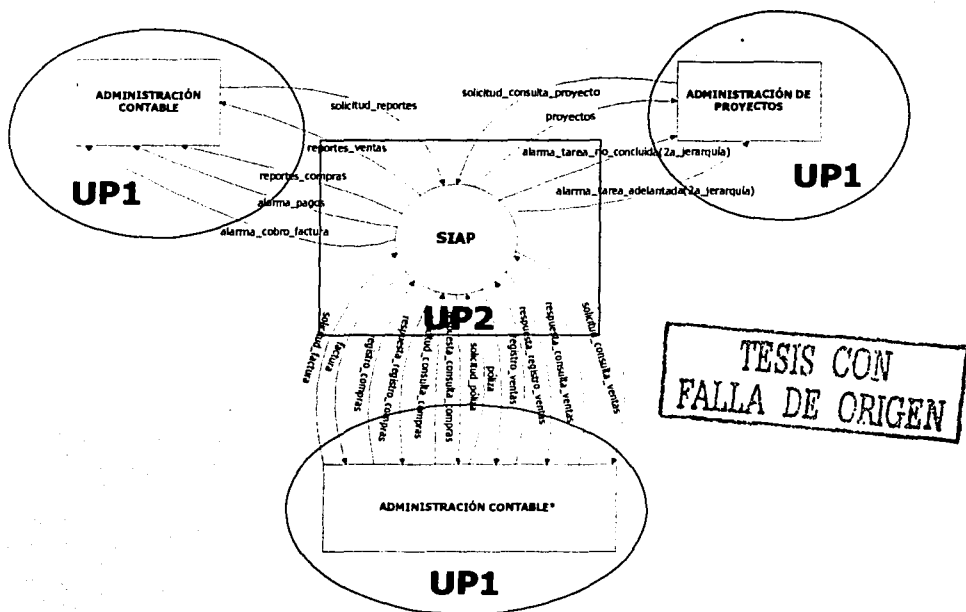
ADMINISTRACIÓN CONTABLE

solicitud_reportes

reportes_ventas

reportes_compras

alarma_pagos

alarma_cobro_factura

UP1

solicitud_consulta_proyecto

proyectos

alarma_tarea_no_concluida(2a_jerarquía)

alarma_tarea_adelantada(2a_jerarquía)

ADMINISTRACIÓN DE PROYECTOS

UP1

SIAP

UP2

solicitud_factura

factura

registro_compras

respuesta_registro_compras

solicitud_consulta_compras

respuesta_consulta_compras

solicitud_póliza

póliza

registro_ventas

respuesta_registro_ventas

respuesta_consulta_ventas

solicitud_consulta_ventas

TESIS CON FALLA DE ORIGEN

ADMINISTRACIÓN CONTABLE*

UP1